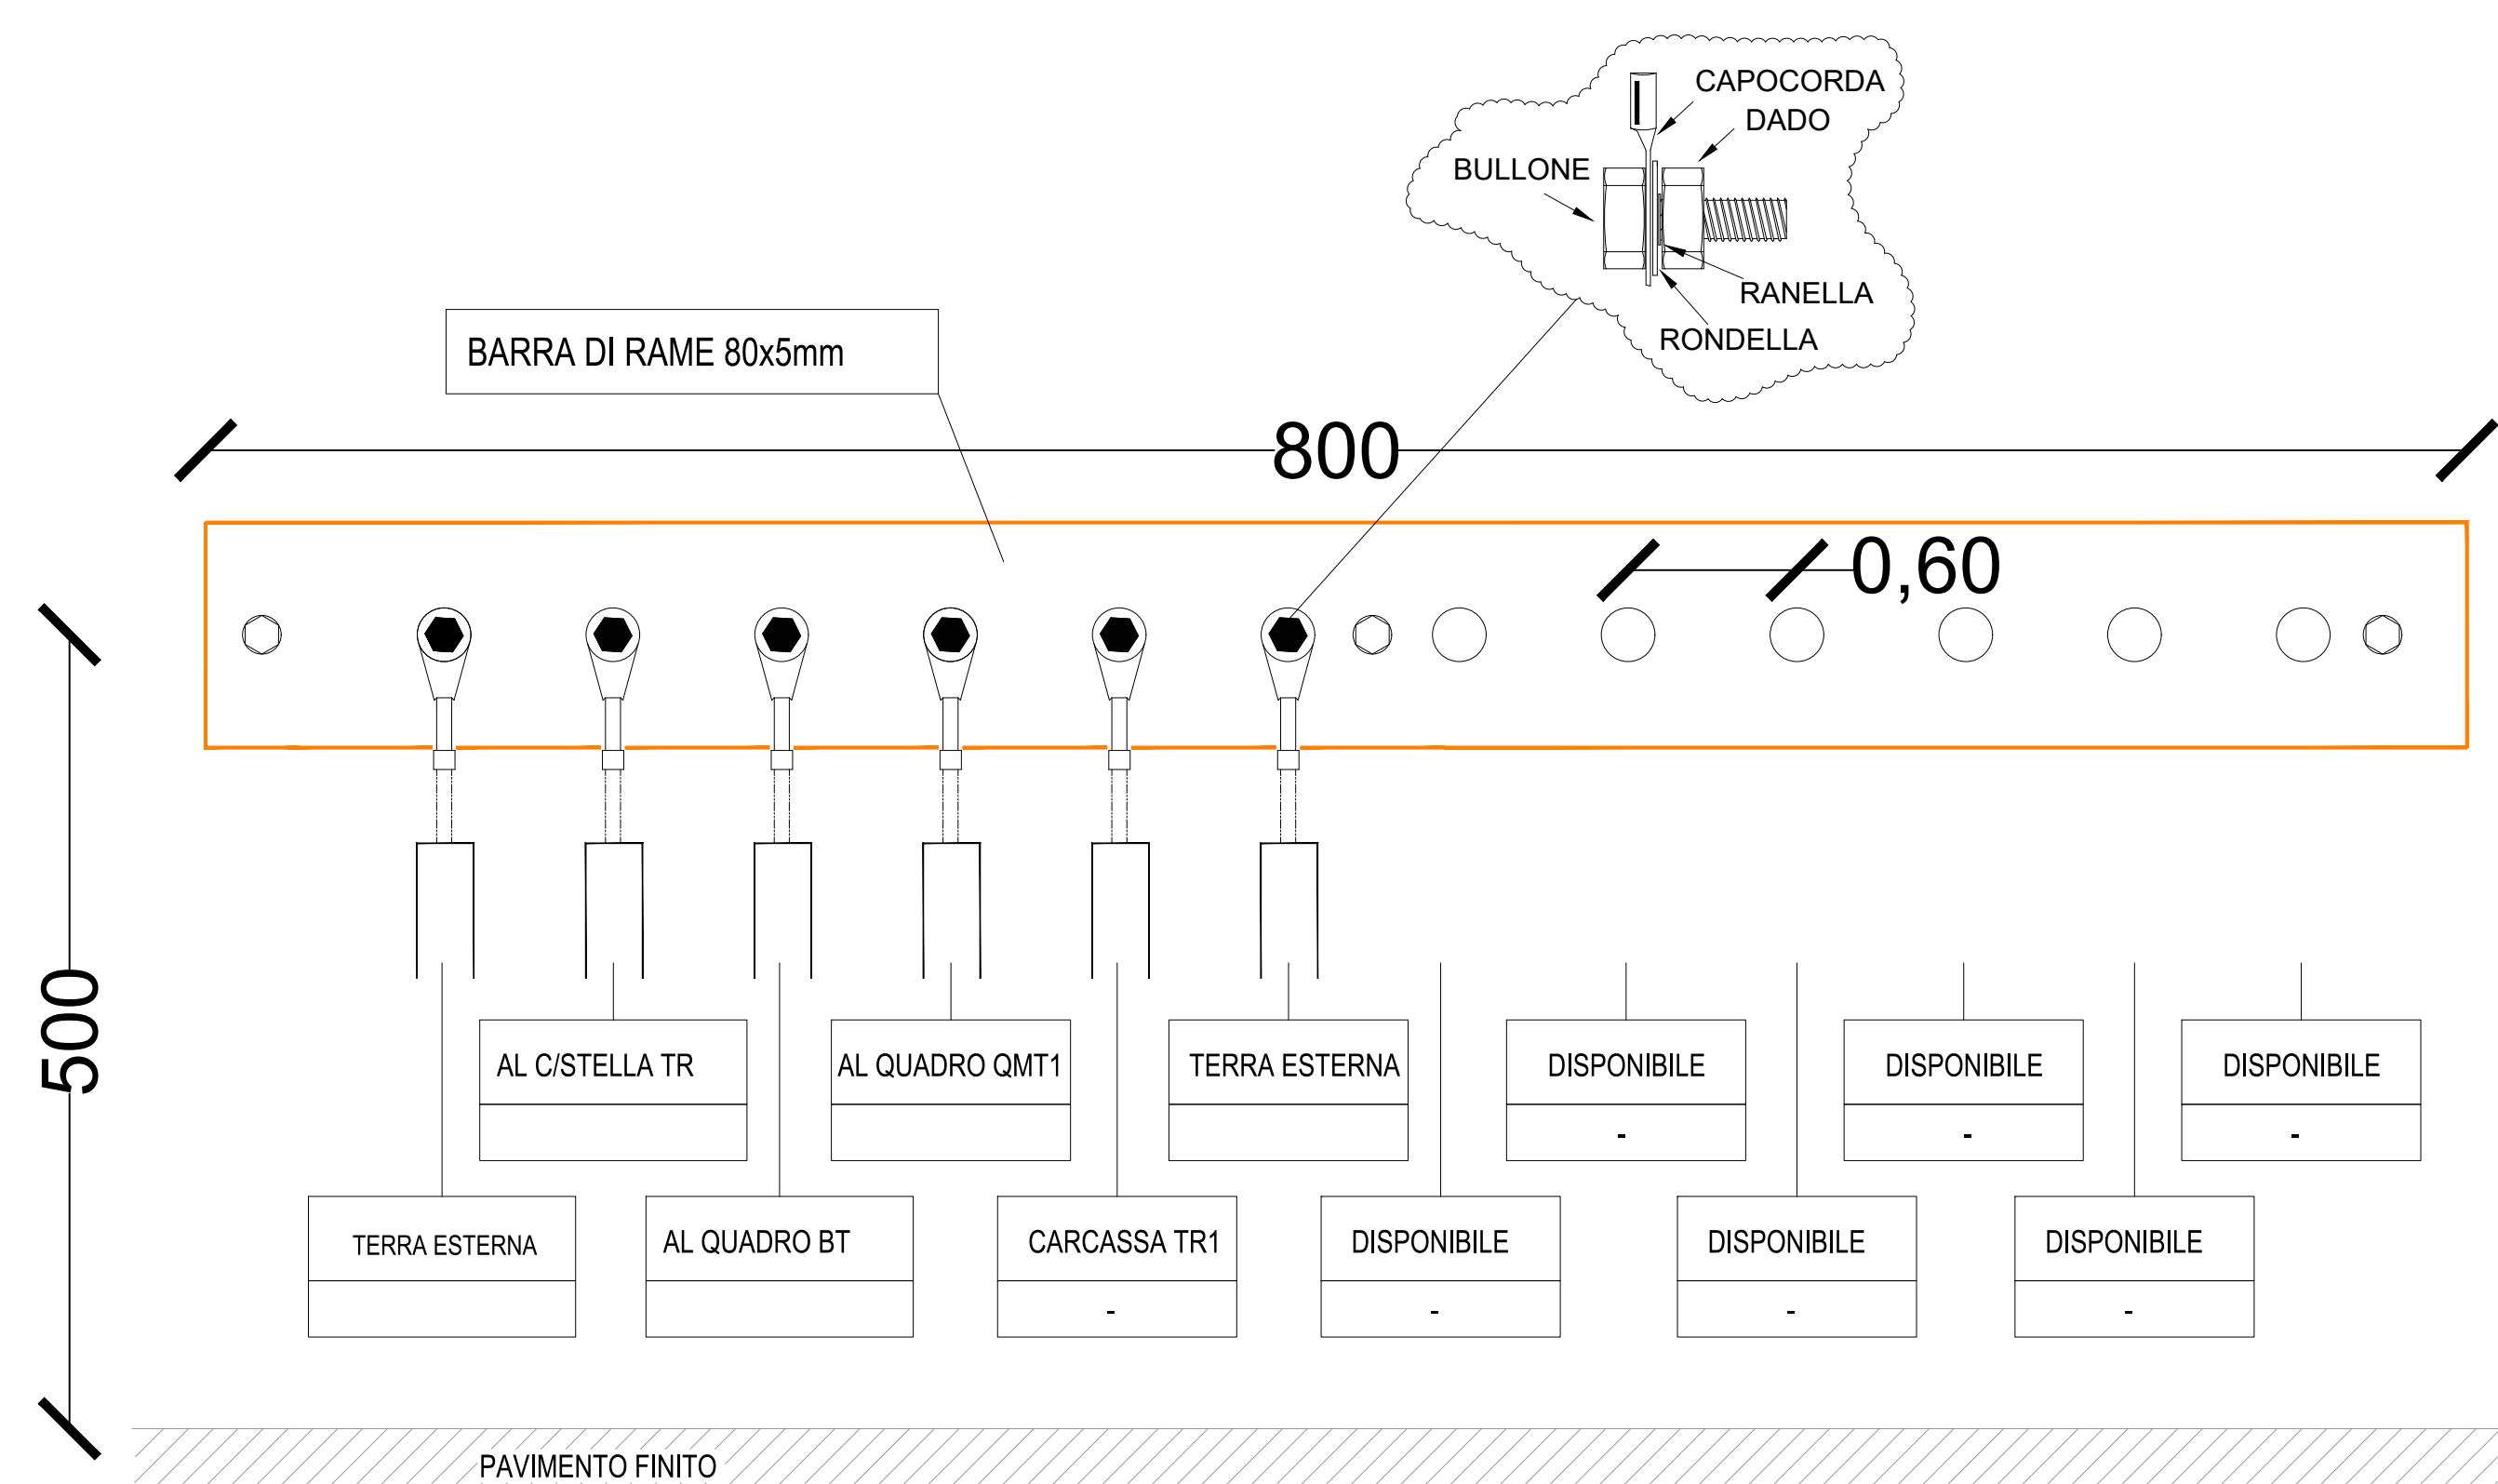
CAPOCORDA
DADO
BULLONE
RANELLA
RONDELLA

BARRA DI RAME 80x5mm

800

0,60

500

AL C/STELLA TR

AL QUADRO QMT1

TERRA ESTERNA

DISPONIBILE
-

DISPONIBILE
-

DISPONIBILE
-

TERRA ESTERNA

AL QUADRO BT

CARCASSA TR1
-

DISPONIBILE
-

DISPONIBILE
-

DISPONIBILE
-

PAVIMENTO FINITO